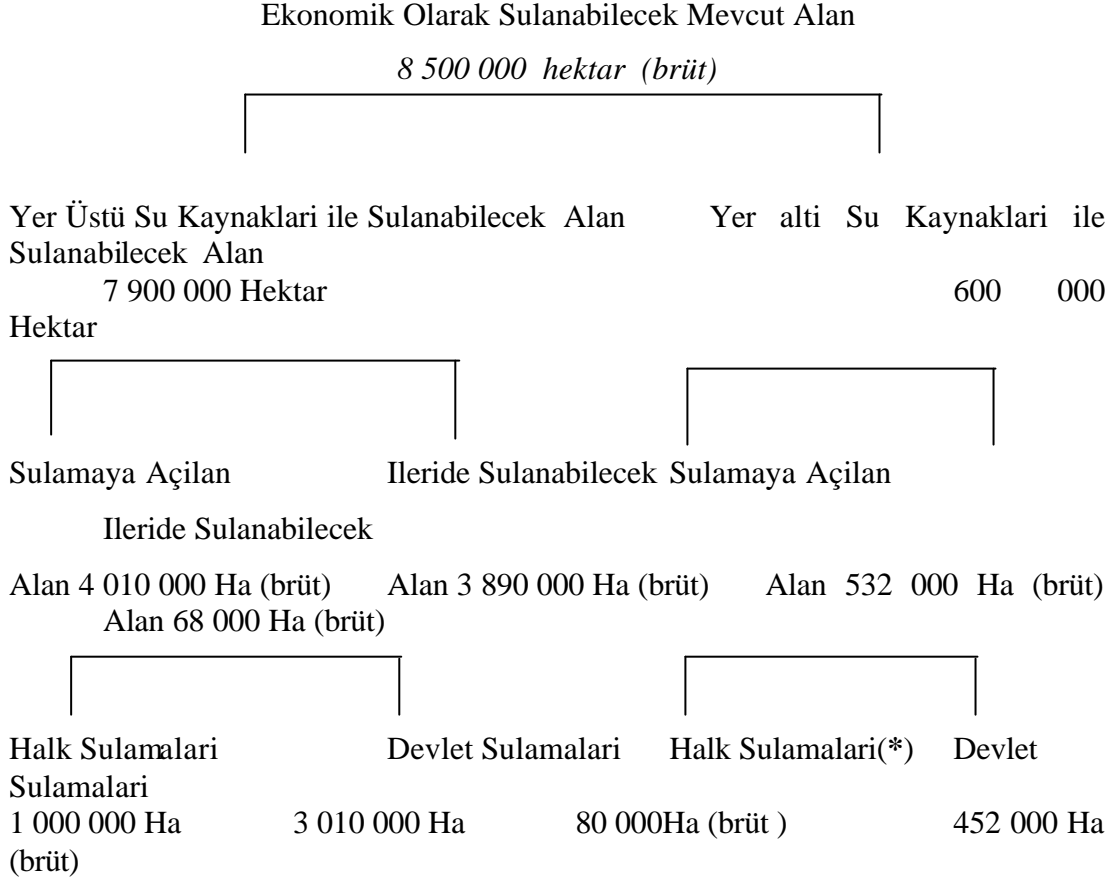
Ekonomik Olarak Sulanabilecek Mevcut Alan

8 500 000 hektar (brüt)

Yer Üstü Su Kaynaklari ile Sulanabilecek Alan Yer alti Su Kaynaklari ile Sulanabilecek Alan
7 900 000 Hektar 600 000 Hektar

Sulamaya Açilan Ileride Sulanabilecek Sulamaya Açilan

Ileride Sulanabilecek

Alan 4 010 000 Ha (brüt) Alan 3 890 000 Ha (brüt) Alan 532 000 Ha (brüt) Alan 68 000 Ha (brüt)

Halk Sulamalari Devlet Sulamalari Halk Sulamalari(*) Devlet Sulamalari
1 000 000 Ha 3 010 000 Ha 80 000Ha (brüt ) 452 000 Ha (brüt)